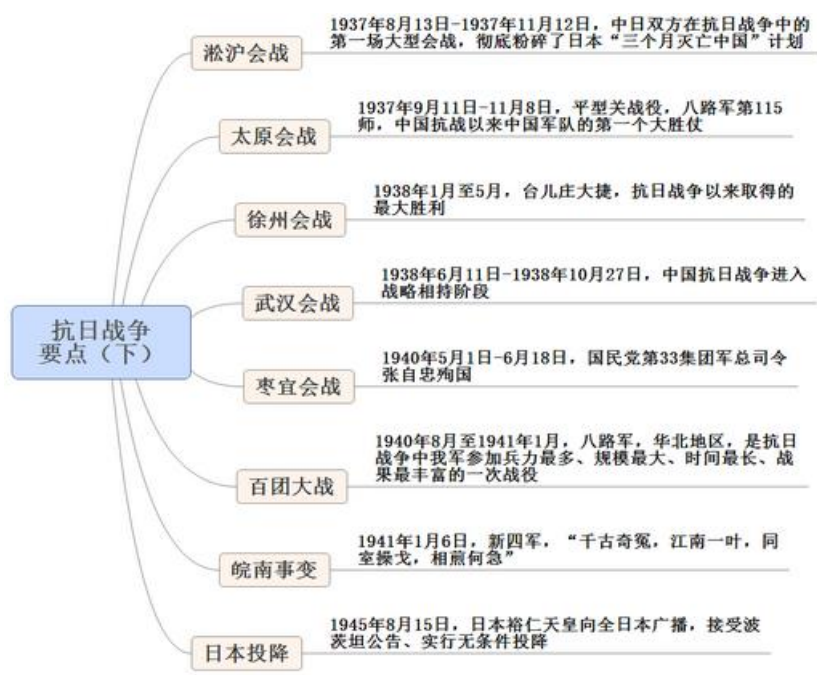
抗日战争要点（下）

淞沪会战
1937年8月13日-1937年11月12日，中日双方在抗日战争中的第一场大型会战，彻底粉碎了日本“三个月灭亡中国”计划

太原会战
1937年9月11日-11月8日，平型关战役，八路军第115师，中国抗战以来中国军队的第一个大胜仗

徐州会战
1938年1月至5月，台儿庄大捷，抗日战争以来取得的最大胜利

武汉会战
1938年6月11日-1938年10月27日，中国抗日战争进入战略相持阶段

枣宜会战
1940年5月1日-6月18日，国民党第33集团军总司令张自忠殉国

百团大战
1940年8月至1941年1月，八路军，华北地区，是抗日战争中我军参加兵力最多、规模最大、时间最长、战果最丰富的一次战役

皖南事变
1941年1月6日，新四军，“千古奇冤，江南一叶，同室操戈，相煎何急”

日本投降
1945年8月15日，日本裕仁天皇向全日本广播，接受波茨坦公告、实行无条件投降